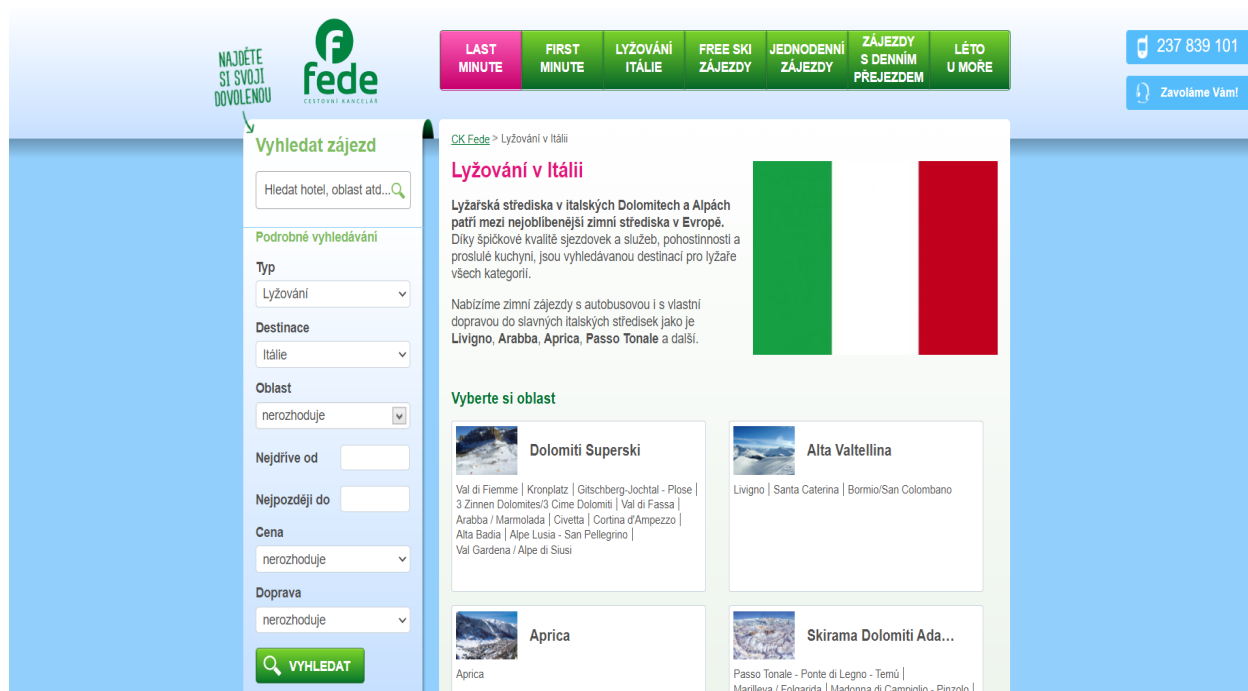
NAJDĚTE SI SVOJI DOVOLENOU

fede
CESTOVNÍ KANCELÁŘ

LAST MINUTE | FIRST MINUTE | LYŽOVÁNÍ ITÁLIE | FREE SKI ZÁJEZDY | JEDNODENNÍ ZÁJEZDY | ZÁJEZDY S DENNÍM PŘEJEZDEM | LÉTO U MOŘE

237 839 101

Zavoláme Vám!

Vyhledat zájezd

Hledat hotel, oblast atd...

Podrobné vyhledávání

Typ
Lyžování

Destinace
Itálie

Oblast
nerozhoduje

Nejdříve od

Nejpozději do

Cena
nerozhoduje

Doprava
nerozhoduje

VYHLEDAT

CK Fede > Lyžování v Itálii

Lyžování v Itálii

**Lyžařská střediska v italských Dolomitech a Alpách patří mezi nejoblíbenější zimní střediska v Evropě.** Díky špičkové kvalitě sjezdovek a služeb, pohostinnosti a proslulé kuchyni, jsou vyhledávanou destinací pro lyžaře všech kategorií.

Nabízíme zimní zájezdy s autobusovou i s vlastní dopravou do slavných italských středisek jako je **Livigno**, **Arabba**, **Aprica**, **Passo Tonale** a další.

Vyberte si oblast

Dolomiti Superski
Val di Fiemme | Kronplatz | Gitschberg-Jochtal - Plose | 3 Zinnen Dolomites/3 Cime Dolomiti | Val di Fassa | Arabba / Marmolada | Civetta | Cortina d'Ampezzo | Alta Badia | Alpe Lusia - San Pellegrino | Val Gardena / Alpe di Siusi

Alta Valtellina
Livigno | Santa Caterina | Bormio/San Colombano

Aprica
Aprica

Skirama Dolomiti Ada...
Passo Tonale - Ponte di Legno - Temù | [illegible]